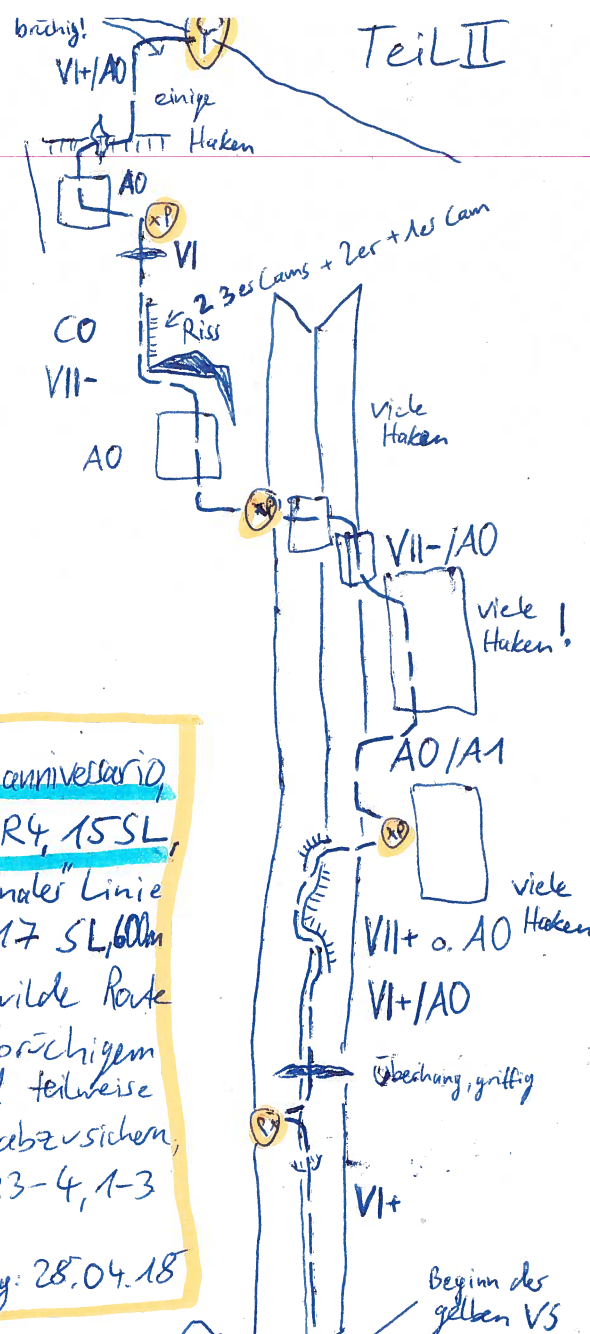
brüchig!
VI+/A0
einige Haken
Teil II
A0
xP
VI
2 3es Cams + 2er + 1es Cam
CO
VII-
Riss
viele Haken
A0
xP
VII-/A0
viele Haken!
A0/A1
anniversario,
R4, 15 SL,
nale" Linie
17 SL, 600m
wilde Route
brüchigem
teilweise
abzusichen,
3-4, 1-3
xP
viele Haken
VII+ o. A0
VI+/A0
Überhang, griffig
y: 28.04.18
Sx
VI+
Beginn des gelben VS